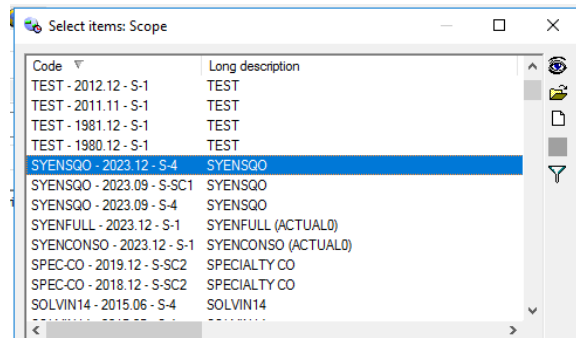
Select items: Scope

| Code | Long description |
|---|---|
| TEST - 2012.12 - S-1 | TEST |
| TEST - 2011.11 - S-1 | TEST |
| TEST - 1981.12 - S-1 | TEST |
| TEST - 1980.12 - S-1 | TEST |
| SYENSQO - 2023.12 - S-4 | SYENSQO |
| SYENSQO - 2023.09 - S-SC1 | SYENSQO |
| SYENSQO - 2023.09 - S-4 | SYENSQO |
| SYENFULL - 2023.12 - S-1 | SYENFULL (ACTUAL0) |
| SYENCONSO - 2023.12 - S-1 | SYENCONSO (ACTUAL0) |
| SPEC-CO - 2019.12 - S-SC2 | SPECIALTY CO |
| SPEC-CO - 2018.12 - S-SC2 | SPECIALTY CO |
| SOLVIN14 - 2015.06 - S-4 | SOLVIN14 |
| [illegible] | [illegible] |